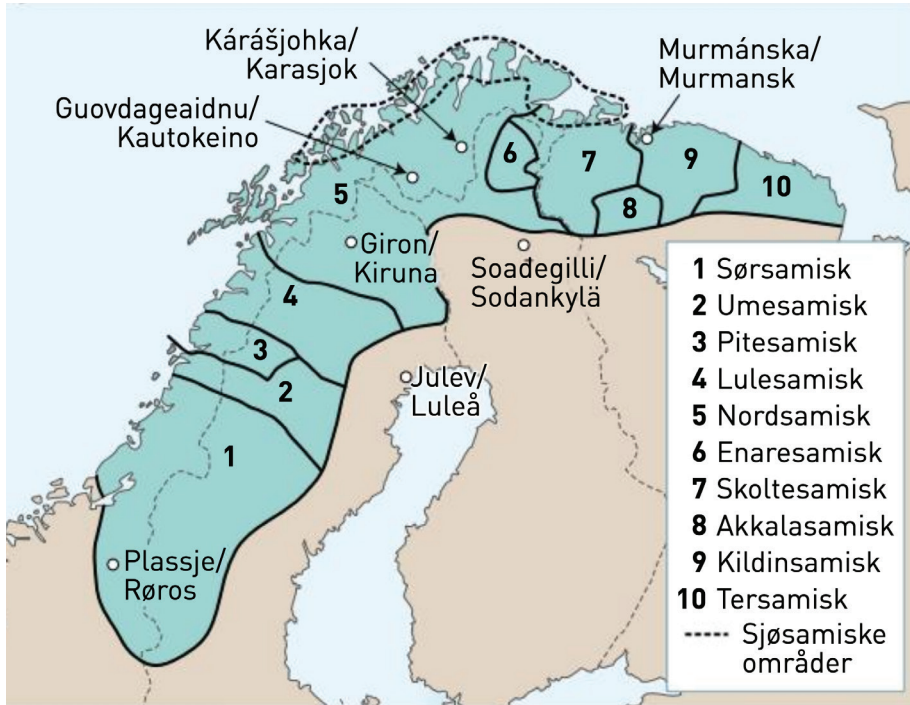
Kárášjohka/
Karasjok

Murmánska/
Murmansk

Guovdageaidnu/
Kautokeino

6
7
9
10
8
5

Giron/
Kiruna

Soadegilli/
Sodankylä

4
3
2

Julev/
Luleå

1

Plassje/
Røros

1 Sørsamisk
2 Umesamisk
3 Pitesamisk
4 Lulesamisk
5 Nordsamisk
6 Enaresamisk
7 Skoltesamisk
8 Akkalasamisk
9 Kildinsamisk
10 Tersamisk
Sjøsamiske områder